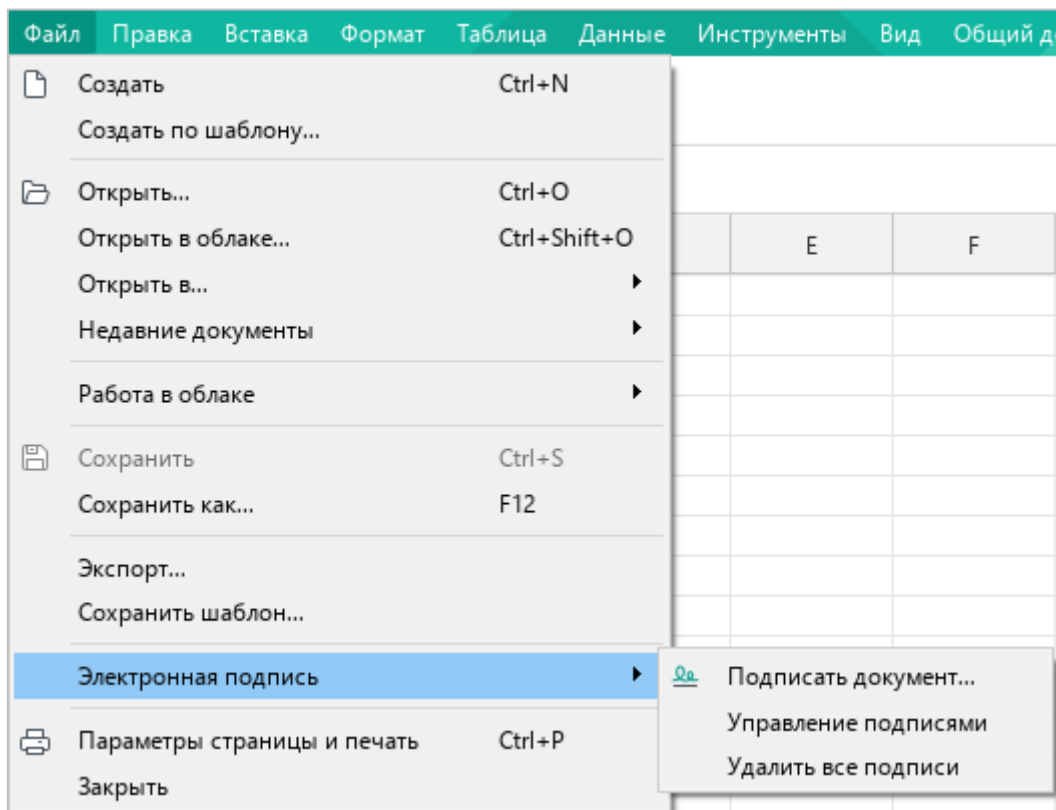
Файл Правка Вставка Формат Таблица Данные Инструменты Вид Общий д

Создать Ctrl+N
Создать по шаблону...

Открыть... Ctrl+O
Открыть в облаке... Ctrl+Shift+O
Открыть в...
Недавние документы

Работа в облаке

Сохранить Ctrl+S
Сохранить как... F12

Экспорт...
Сохранить шаблон...

Электронная подпись

Параметры страницы и печать Ctrl+P
Закрыть

Подписать документ...
Управление подписями
Удалить все подписи

E F